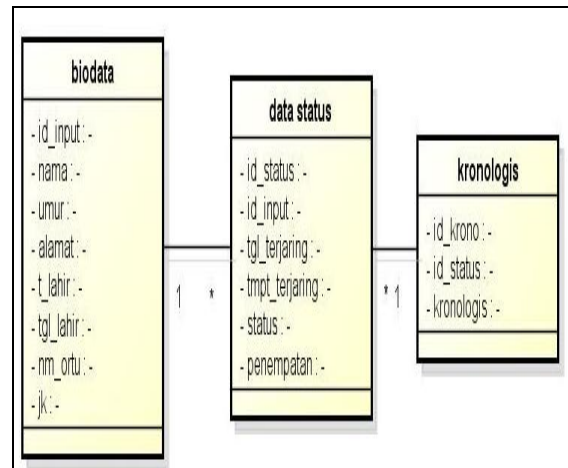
biodata

- id_input : -
- nama : -
- umur : -
- alamat : -
- t_lahir : -
- tgl_lahir : -
- nm_ortu : -
- jk : -

1

*

data status

- id_status : -
- id_input : -
- tgl_terjaring : -
- tmpt_terjaring : -
- status : -
- penempatan : -

*

1

kronologis

- id_krono : -
- id_status : -
- kronologis : -